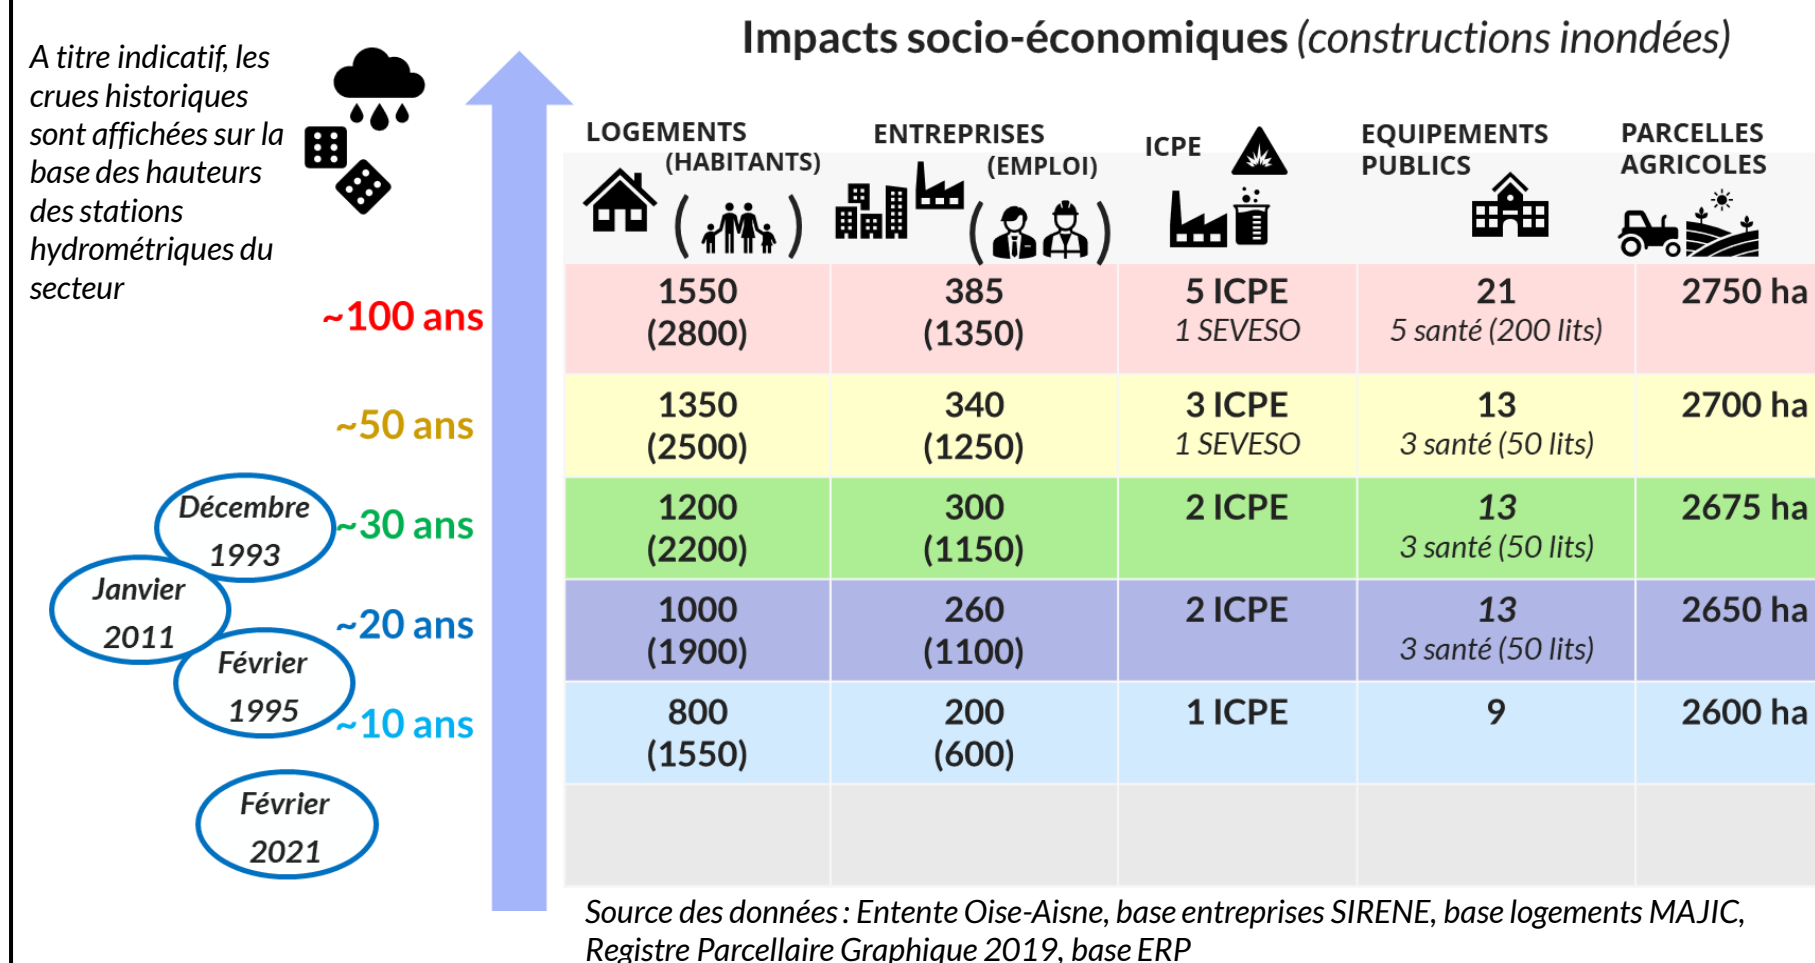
A titre indicatif, les crues historiques sont affichées sur la base des hauteurs des stations hydrométriques du secteur

Impacts socio-économiques (constructions inondées)

~100 ans
~50 ans
~30 ans
~20 ans
~10 ans

Décembre 1993
Janvier 2011
Février 1995
Février 2021

| | LOGEMENTS (HABITANTS) | ENTREPRISES (EMPLOI) | ICPE | EQUIPEMENTS PUBLICS | PARCELLES AGRICOLES |
|---|---|---|---|---|---|
| ~100 ans | 1550 (2800) | 385 (1350) | 5 ICPE 1 SEVESO | 21 5 santé (200 lits) | 2750 ha |
| ~50 ans | 1350 (2500) | 340 (1250) | 3 ICPE 1 SEVESO | 13 3 santé (50 lits) | 2700 ha |
| ~30 ans | 1200 (2200) | 300 (1150) | 2 ICPE | 13 3 santé (50 lits) | 2675 ha |
| ~20 ans | 1000 (1900) | 260 (1100) | 2 ICPE | 13 3 santé (50 lits) | 2650 ha |
| ~10 ans | 800 (1550) | 200 (600) | 1 ICPE | 9 | 2600 ha |

Source des données : Entente Oise-Aisne, base entreprises SIRENE, base logements MAJIC, Registre Parcellaire Graphique 2019, base ERP